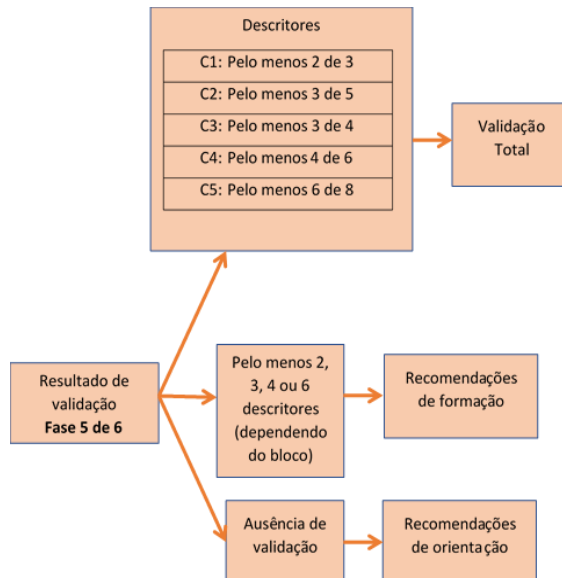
Descritores

C1: Pelo menos 2 de 3

C2: Pelo menos 3 de 5

C3: Pelo menos 3 de 4

C4: Pelo menos 4 de 6

C5: Pelo menos 6 de 8

Validação Total

Resultado de validação **Fase 5 de 6**

Pelo menos 2, 3, 4 ou 6 descritores (dependendo do bloco)

Recomendações de formação

Ausência de validação

Recomendações de orientação